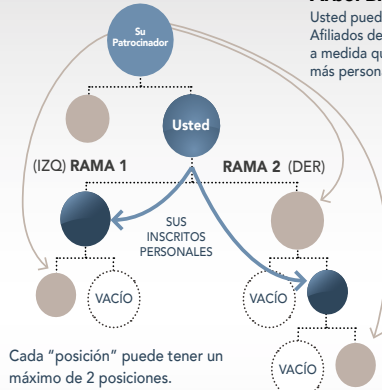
Su Patrocinador

Usted

(IZQ) RAMA 1

RAMA 2 (DER)

SUS INSCRITOS PERSONALES

VACÍO

VACÍO

VACÍO

Cada "posición" puede tener un máximo de 2 posiciones.

Usted pued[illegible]
Afiliados de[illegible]
a medida qu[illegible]
más person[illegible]